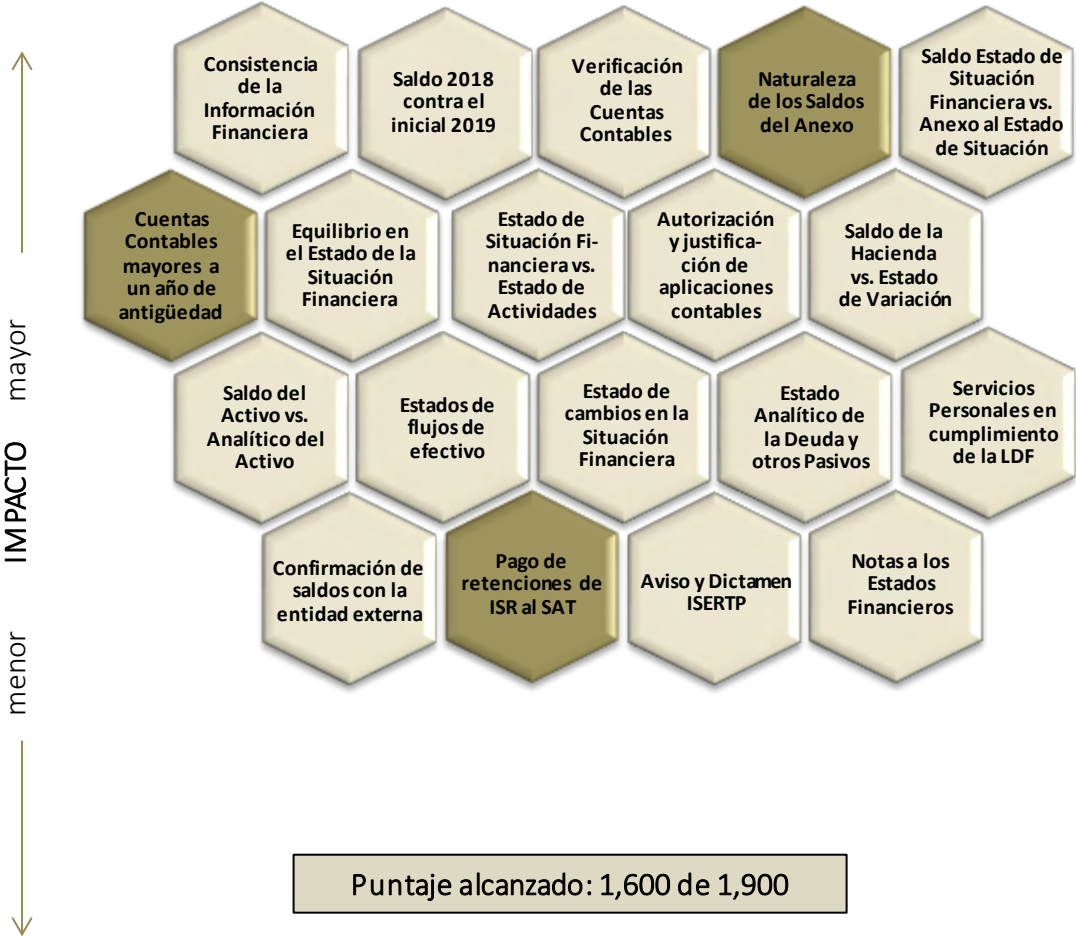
mayor

IMPACTO

menor

Consistencia de la Información Financiera

Saldo 2018 contra el inicial 2019

Verificación de las Cuentas Contables

Naturaleza de los Saldos del Anexo

Saldo Estado de Situación Financiera vs. Anexo al Estado de Situación

Cuentas Contables mayores a un año de antigüedad

Equilibrio en el Estado de la Situación Financiera

Estado de Situación Financiera vs. Estado de Actividades

Autorización y justificación de aplicaciones contables

Saldo de la Hacienda vs. Estado de Variación

Saldo del Activo vs. Analítico del Activo

Estados de flujos de efectivo

Estado de cambios en la Situación Financiera

Estado Analítico de la Deuda y otros Pasivos

Servicios Personales en cumplimiento de la LDF

Confirmación de saldos con la entidad externa

Pago de retenciones de ISR al SAT

Aviso y Dictamen ISERTP

Notas a los Estados Financieros

Puntaje alcanzado: 1,600 de 1,900